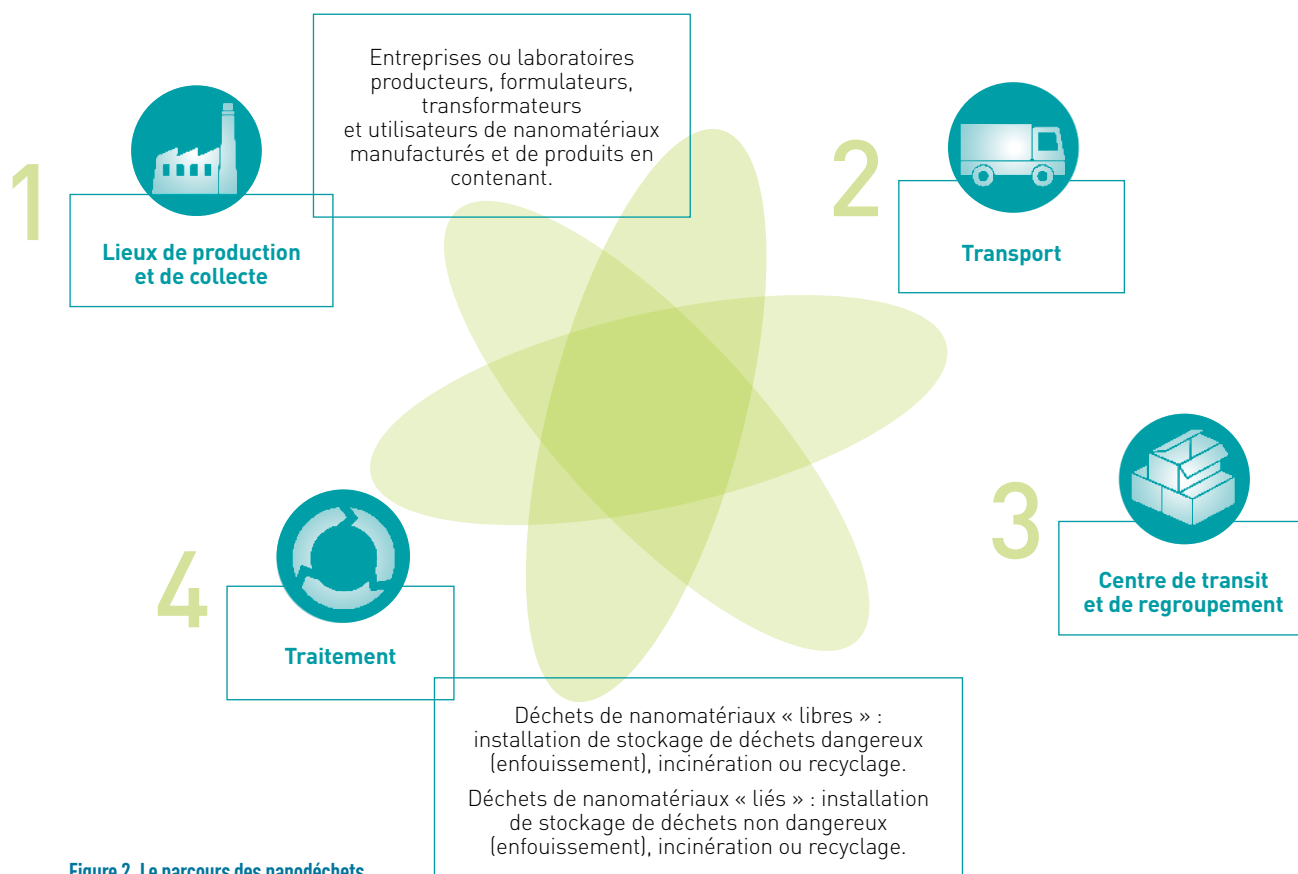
1

Lieux de production et de collecte

Entreprises ou laboratoires producteurs, formulateurs, transformateurs et utilisateurs de nanomatériaux manufacturés et de produits en contenant.

2

Transport

3

Centre de transit et de regroupement

4

Traitement

Déchets de nanomatériaux « libres » : installation de stockage de déchets dangereux (enfouissement), incinération ou recyclage.

Déchets de nanomatériaux « liés » : installation de stockage de déchets non dangereux (enfouissement), incinération ou recyclage.

Figure 2. Le parcours des nanodéchets